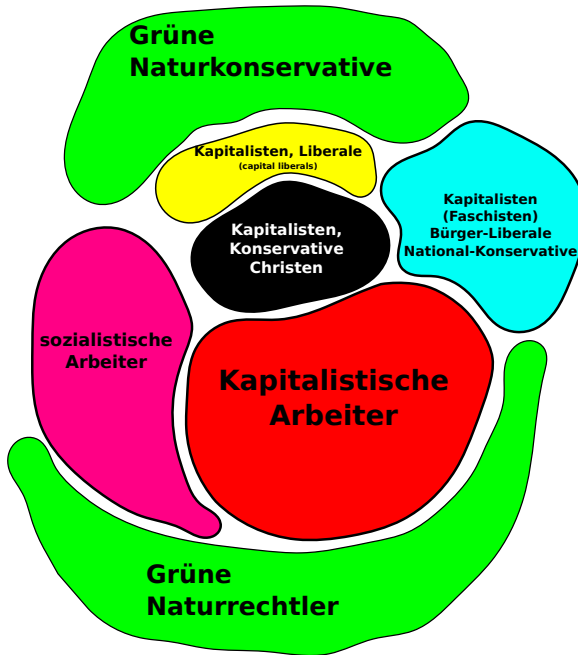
Grüne Naturkonservative

Kapitalisten, Liberale
(capital liberals)

Kapitalisten (Faschisten) Bürger-Liberale National-Konservative

Kapitalisten, Konservative Christen

sozialistische Arbeiter

Kapitalistische Arbeiter

Grüne Naturrechtler